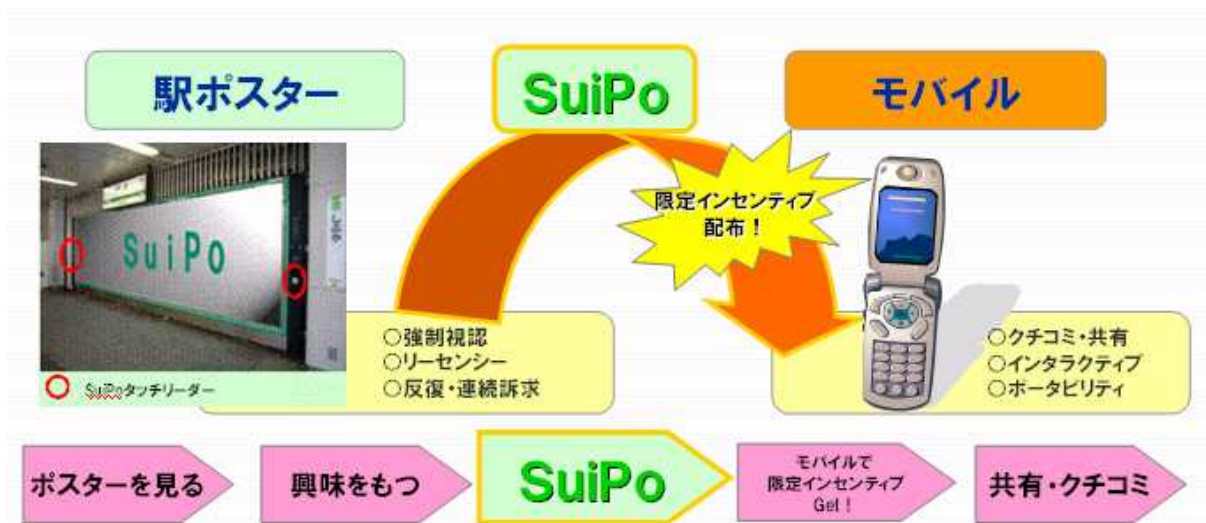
駅ポスター

SuiPo

モバイル

SuiPo

限定インセンティブ配布！

SuiPoタッチリーダー

○強制視認
○リーセンシー
○反復・連続訴求

○クチコミ・共有
○インタラクティブ
○ポータビリティ

ポスターを見る

興味をもつ

SuiPo

モバイルで限定インセンティブGet！

共有・クチコミ